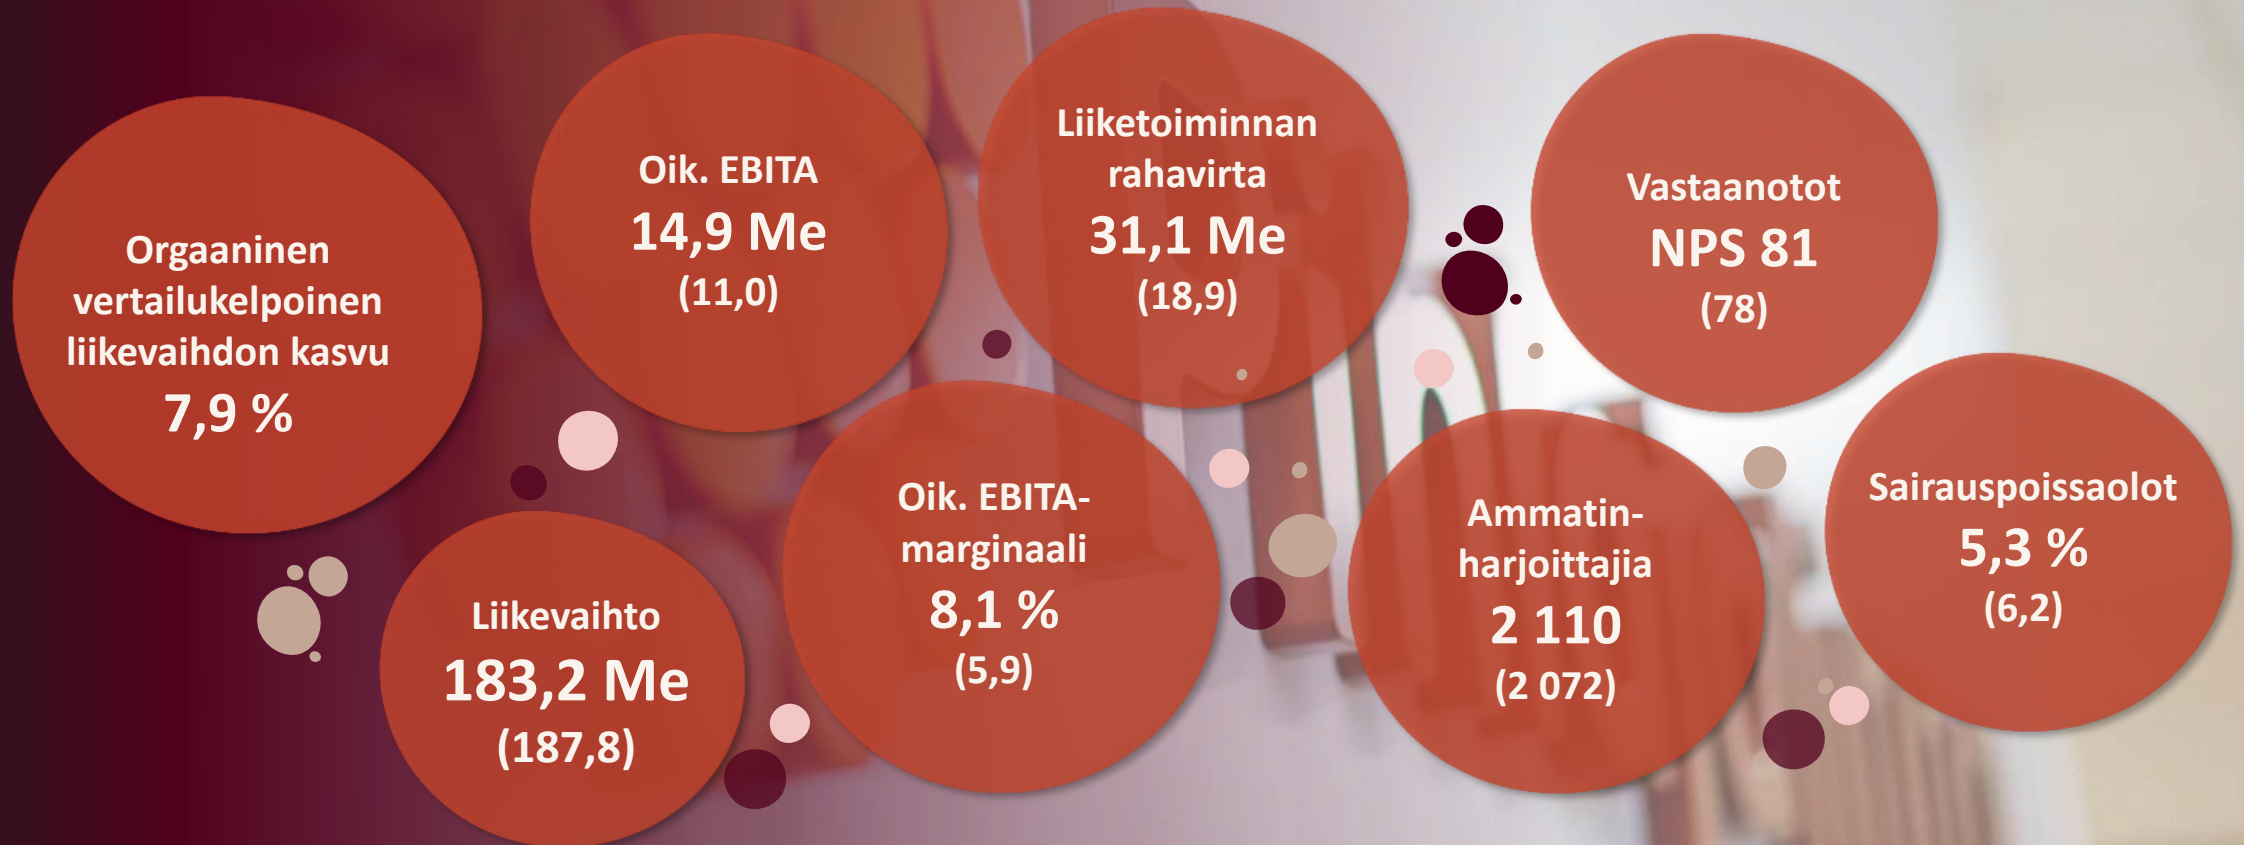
Orgaaninen vertailukelpoinen liikevaihdon kasvu
7,9 %

Oik. EBITA
14,9 Me
(11,0)

Liiketoiminnan rahavirta
31,1 Me
(18,9)

Vastaanotot
NPS 81
(78)

Liikevaihto
183,2 Me
(187,8)

Oik. EBITA-marginaali
8,1 %
(5,9)

Ammatin-harjoittajia
2 110
(2 072)

Sairauspoissaolot
5,3 %
(6,2)